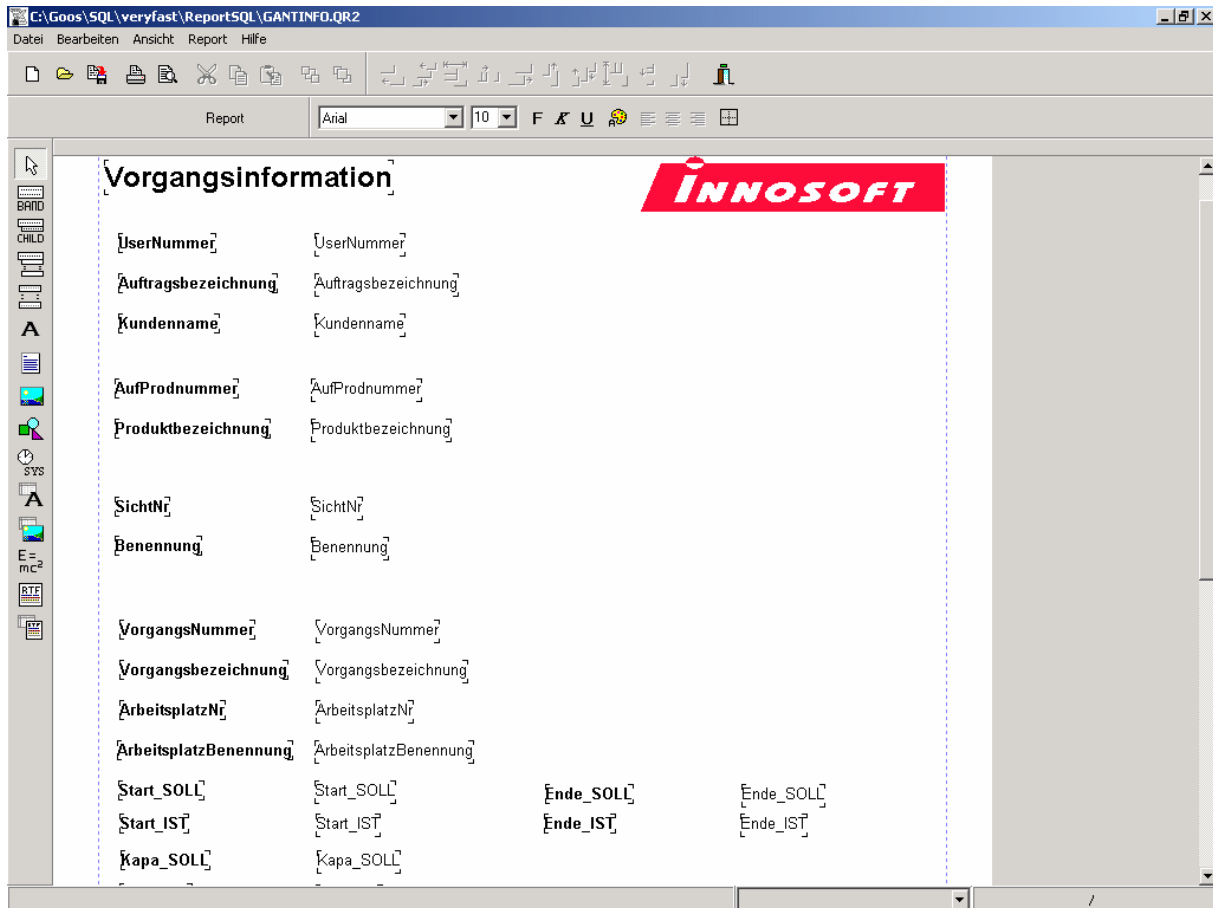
C:\Goos\SQL\veryfast\ReportSQL\GANTINFO.QR2

Datei Bearbeiten Ansicht Report Hilfe

Report Arial 10 F K U

BAND
CHILD
A
SYS
A
E = mc²
RTF

Vorgangsinformation

INNOSOFT

UserNummer UserNummer

Auftragsbezeichnung Auftragsbezeichnung

Kundenname Kundenname

AufProdnummer AufProdnummer

Produktbezeichnung Produktbezeichnung

SichtNr SichtNr

Benennung Benennung

VorgangsNummer VorgangsNummer

Vorgangsbezeichnung Vorgangsbezeichnung

ArbeitsplatzNr ArbeitsplatzNr

ArbeitsplatzBenennung ArbeitsplatzBenennung

Start_SOLL Start_SOLL Ende_SOLL Ende_SOLL

Start_IST Start_IST Ende_IST Ende_IST

Kapa_SOLL Kapa_SOLL

/